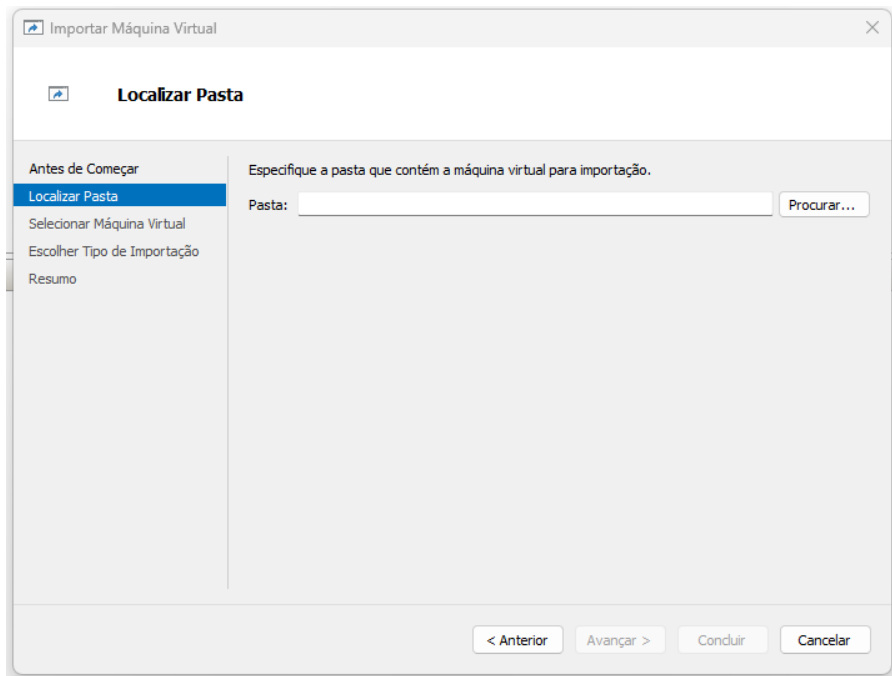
Importar Máquina Virtual

Localizar Pasta

Antes de Começar
Localizar Pasta
Selecionar Máquina Virtual
Escolher Tipo de Importação
Resumo

Especifique a pasta que contém a máquina virtual para importação.

Pasta:

Procurar...

< Anterior
Avançar >
Concluir
Cancelar